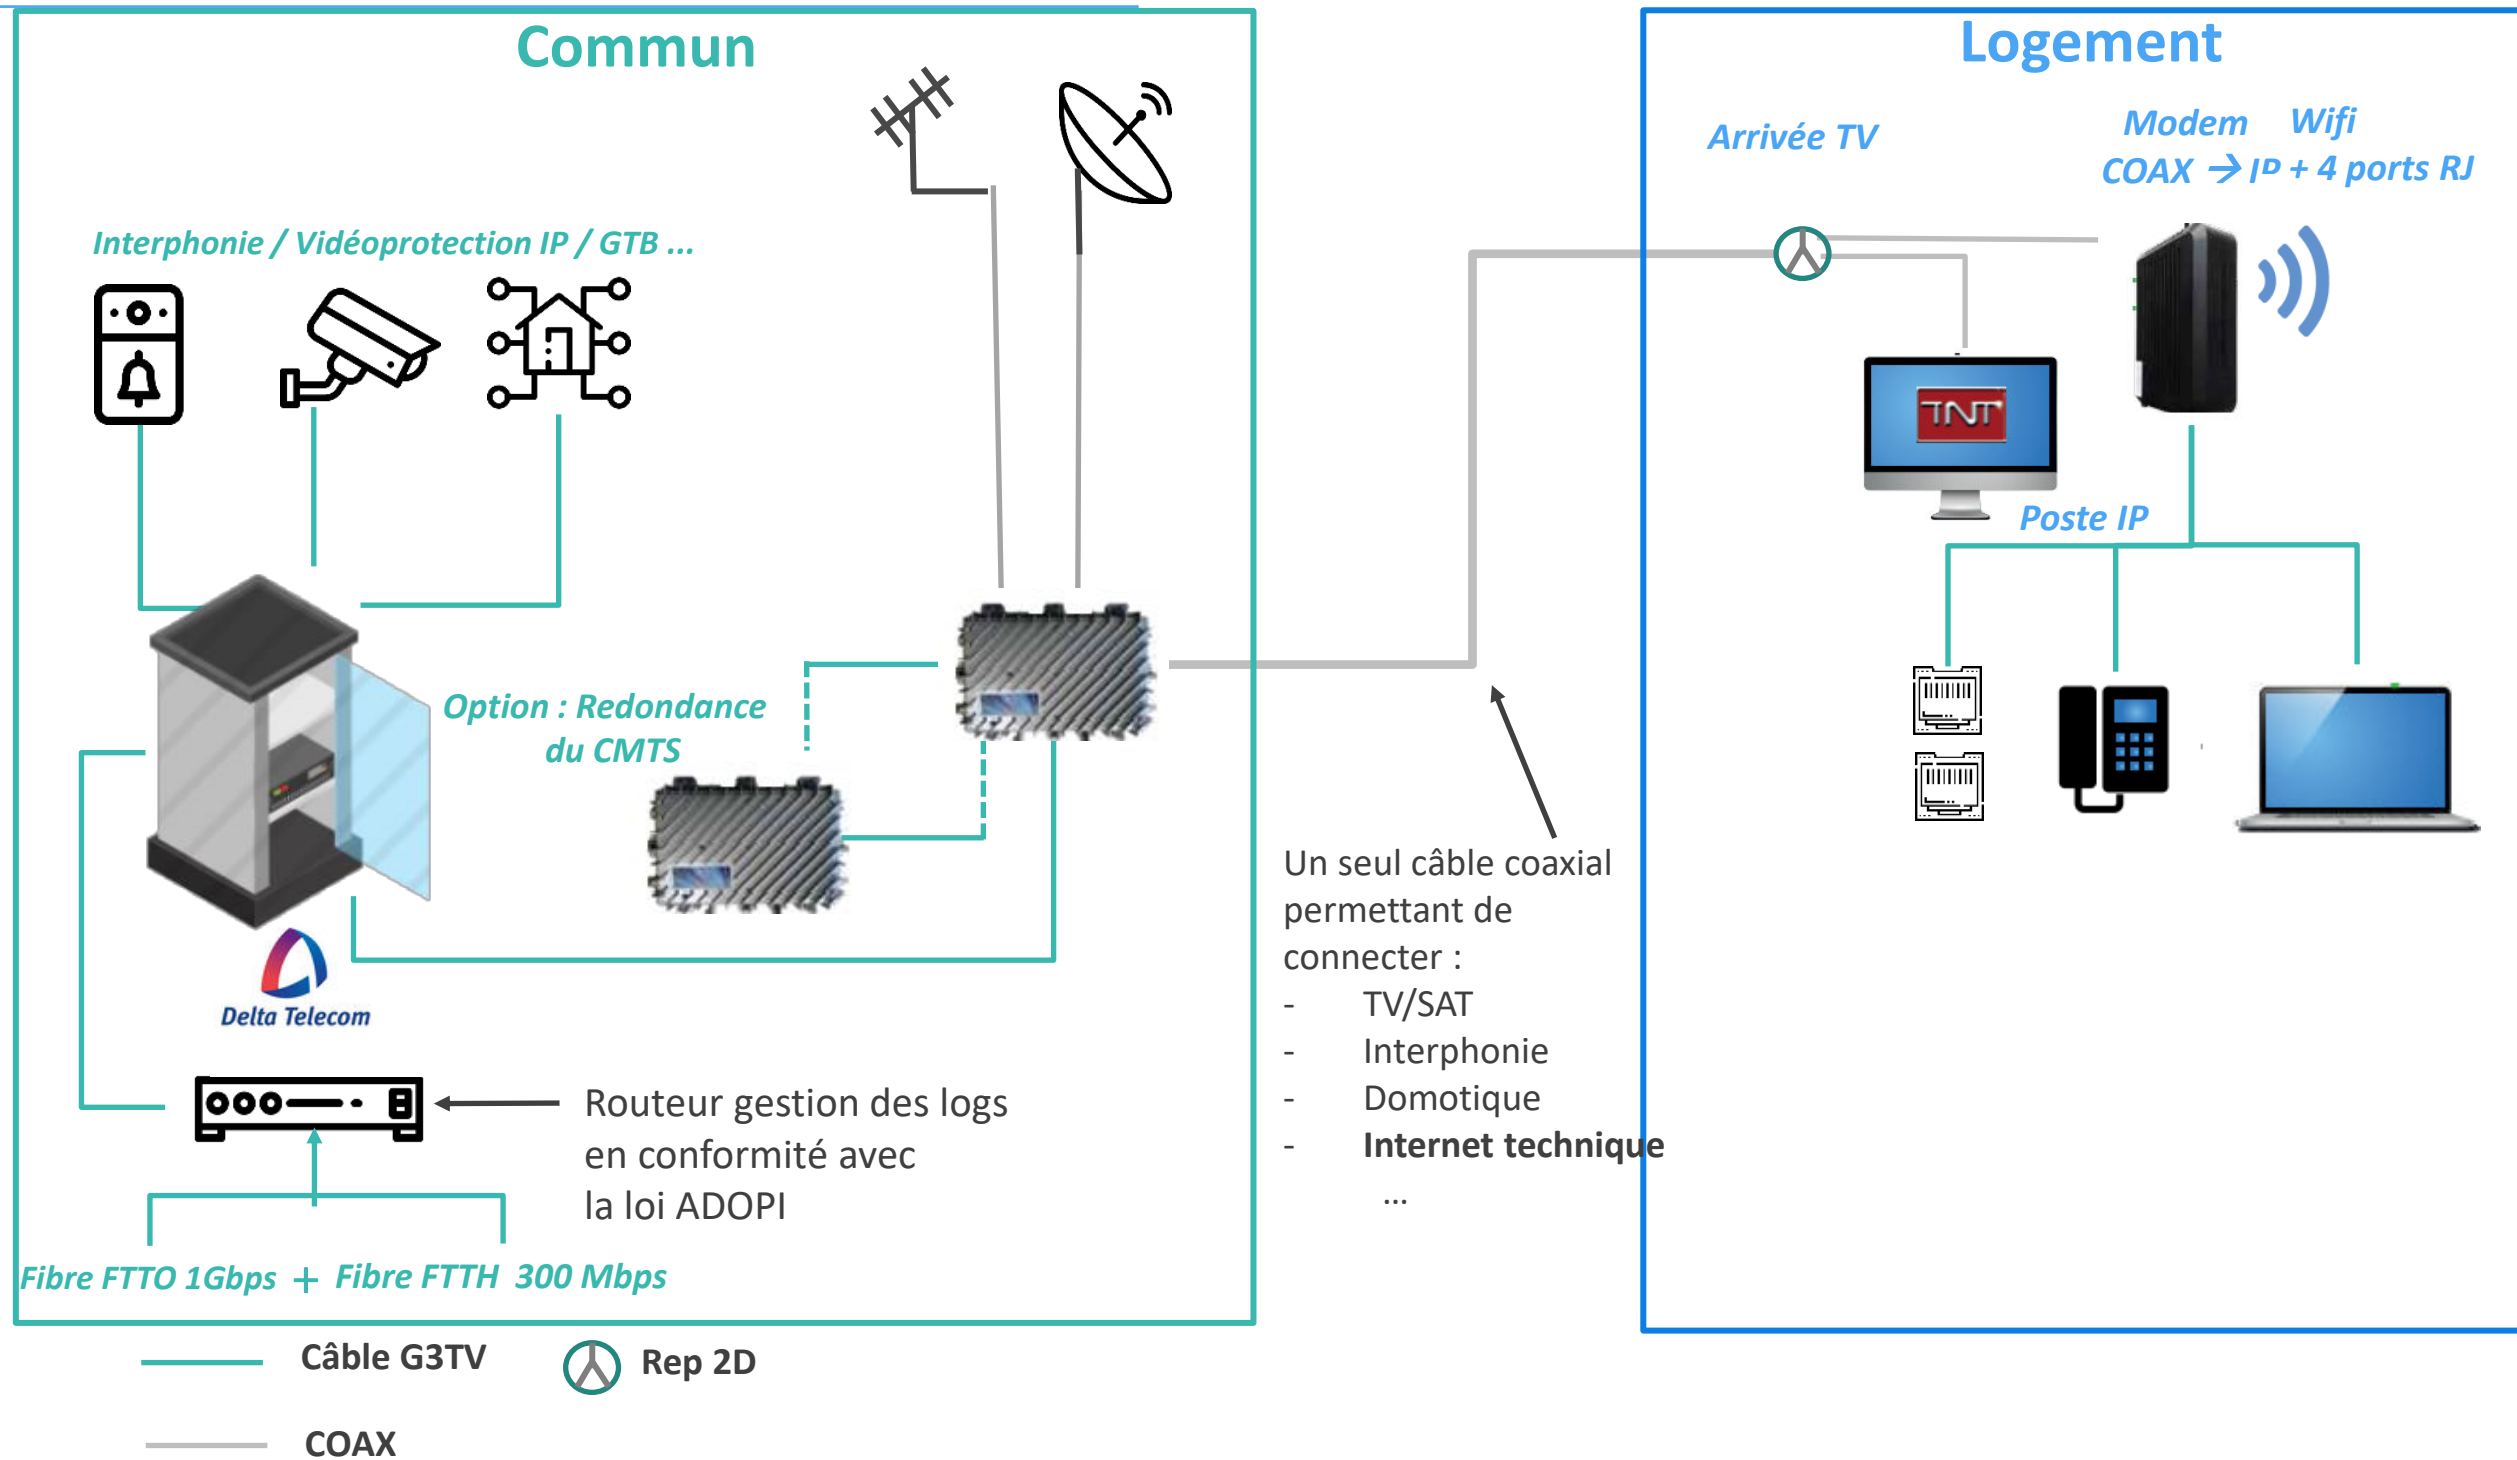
Commun

Logement

Arrivée TV

Modem Wifi
COAX → IP + 4 ports RJ

Interphonie / Vidéoprotection IP / GTB ...

TNT

Poste IP

Option : Redondance du CMTS

Delta Telecom

Un seul câble coaxial permettant de connecter :
- TV/SAT
- Interphonie
- Domotique
- **Internet technique**
...

Routeur gestion des logs en conformité avec la loi ADOPI

Fibre FTTO 1Gbps + Fibre FTTH 300 Mbps

Câble G3TV

Rep 2D

COAX